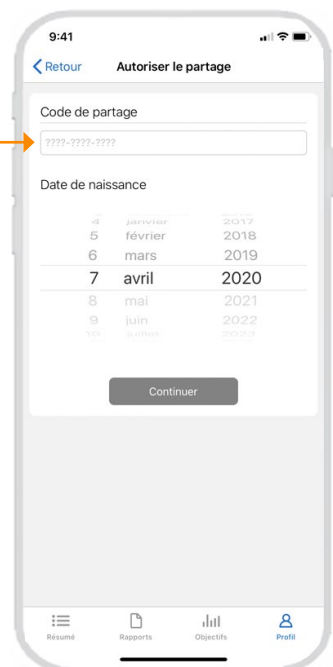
9:41

Retour Autoriser le partage

Code de partage

????-????-????

Date de naissance

4 janvier 2017
5 février 2018
6 mars 2019
7 avril 2020
8 mai 2021
9 juin 2022
10 juillet 2023

Continuer

Résumé Rapports Objectifs Profil